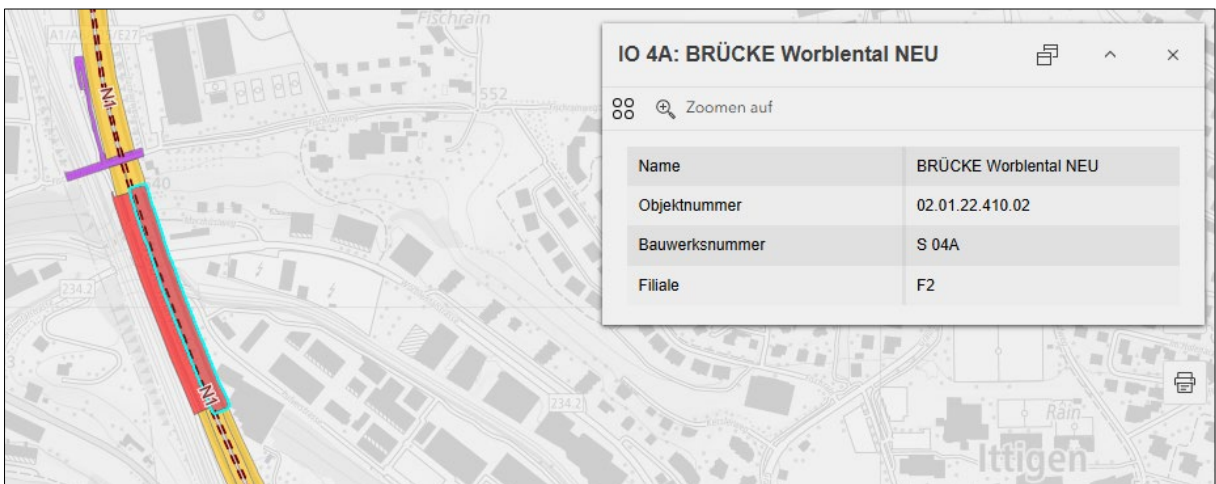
Fischrain

A1/A6/E27

552

N1

540

234.2

234.2

N1

Rain

Ittigen

IO 4A: BRÜCKE Worblental NEU

Zoomen auf

| Name | BRÜCKE Worblental NEU |
|---|---|
| Objektnummer | 02.01.22.410.02 |
| Bauwerksnummer | S 04A |
| Filiale | F2 |